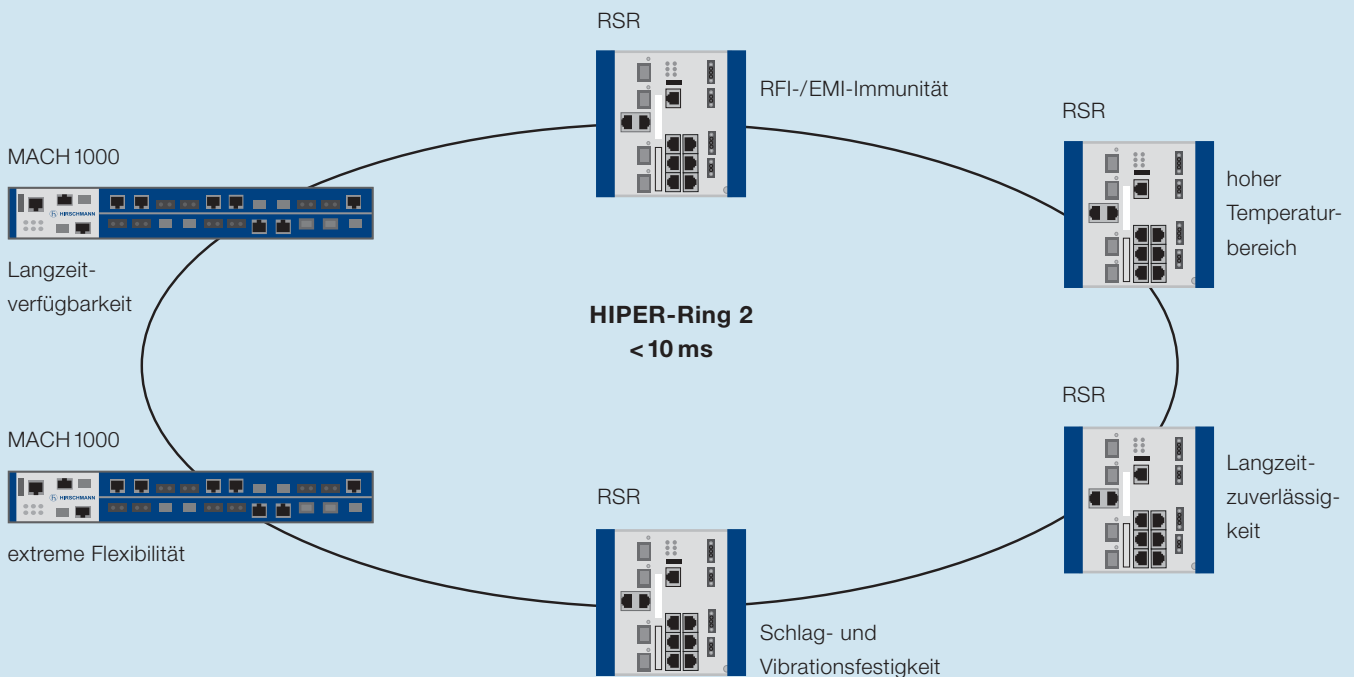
RSR

RFI-/EMI-Immunität

RSR

hoher Temperaturbereich

MACH 1000

HIRSCHMANN

Langzeitverfügbarkeit

HIPER-Ring 2
< 10 ms

RSR

Langzeitzuverlässigkeit

MACH 1000

HIRSCHMANN

extreme Flexibilität

RSR

Schlag- und Vibrationsfestigkeit